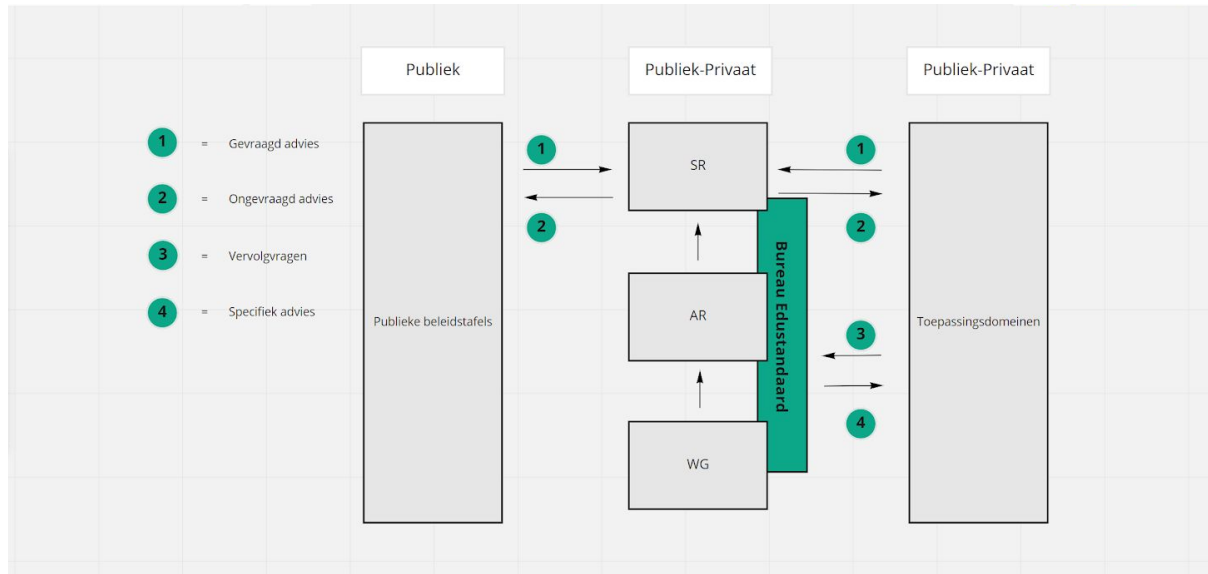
1 = Gevraagd advies

2 = Ongevraagd advies

3 = Vervolgvragen

4 = Specifiek advies

Publiek

Publieke beleidstafels

1

2

Publiek-Privaat

SR

AR

WG

Bureau Edustandaard

Publiek-Privaat

1

2

3

4

Toepassingsdomeinen